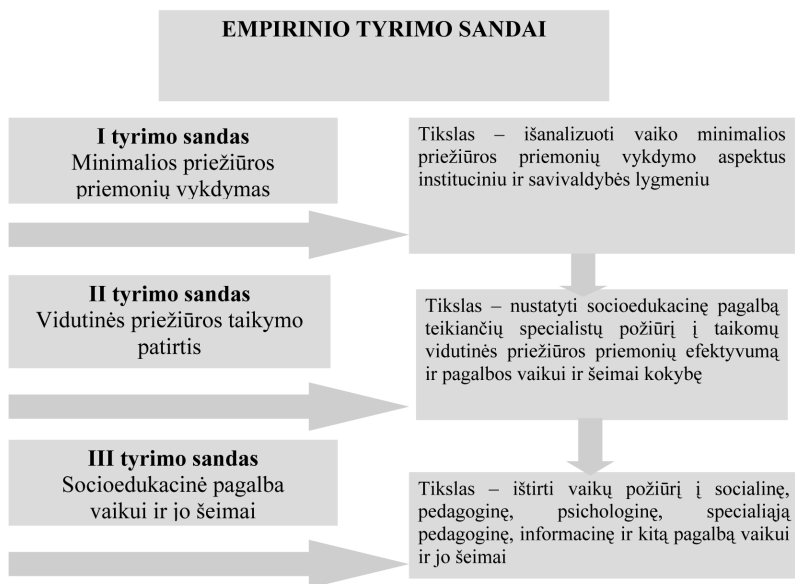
EMPIRINIO TYRIMO SANDAI

I tyrimo sandas
Minimalios priežiūros priemonių vykdymas

Tikslas – išanalizuoti vaiko minimalios priežiūros priemonių vykdymo aspektus instituciniu ir savivaldybės lygmeniu

II tyrimo sandas
Vidutinės priežiūros taikymo patirtis

Tikslas – nustatyti socioedukacinę pagalbą teikiančių specialistų požiūrį į taikomų vidutinės priežiūros priemonių efektyvumą ir pagalbos vaikui ir šeimai kokybę

III tyrimo sandas
Socioedukacinė pagalba vaikui ir jo šeimai

Tikslas – ištirti vaikų požiūrį į socialinę, pedagoginę, psichologinę, specialiąją pedagoginę, informacinę ir kitą pagalbą vaikui ir jo šeimai